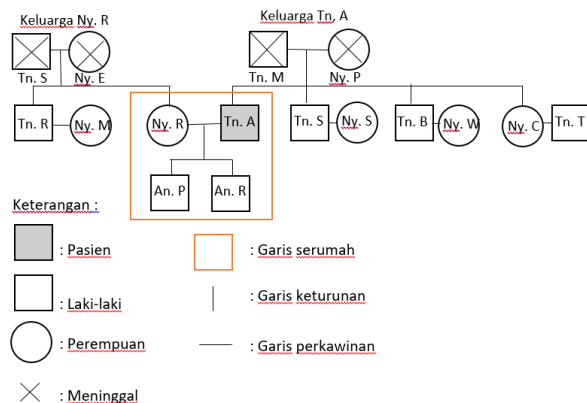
Keluarga Ny. R

Keluarga Tn, A

Tn. S

Ny. E

Tn. M

Ny. P

Tn. R

Ny. M

Ny. R

Tn. A

Tn. S

Ny. S

Tn. B

Ny. W

Ny. C

Tn. T

An. P

An. R

Keterangan :

: Pasien

: Garis serumah

: Laki-laki

: Garis keturunan

: Perempuan

: Garis perkawinan

: Meninggal